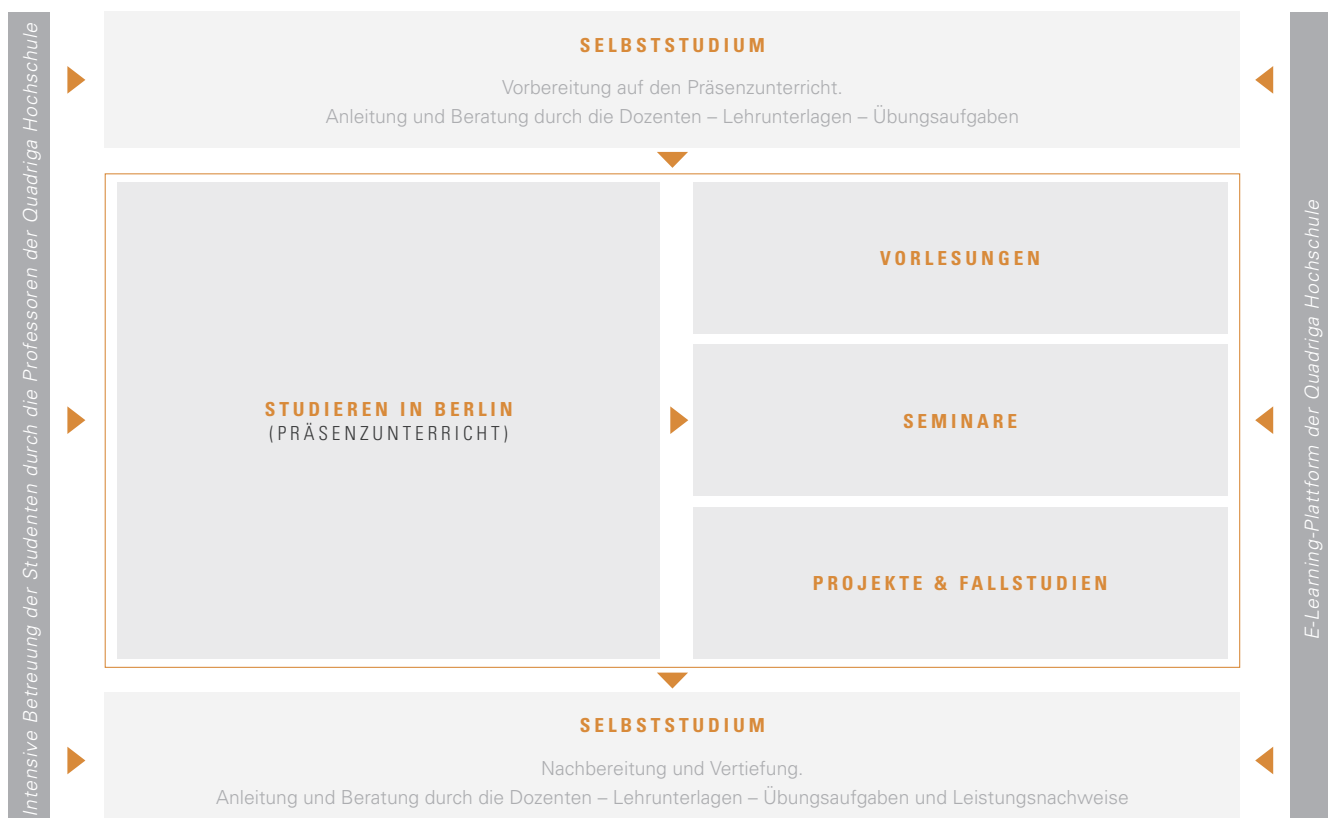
Intensive Betreuung der Studenten durch die Professoren der Quadriga Hochschule

SELBSTSTUDIUM

Vorbereitung auf den Präsenzunterricht.
Anleitung und Beratung durch die Dozenten – Lehrunterlagen – Übungsaufgaben

STUDIEREN IN BERLIN
(PRÄSENZUNTERRICHT)

VORLESUNGEN

SEMINARE

PROJEKTE & FALLSTUDIEN

SELBSTSTUDIUM

Nachbereitung und Vertiefung.
Anleitung und Beratung durch die Dozenten – Lehrunterlagen – Übungsaufgaben und Leistungsnachweise

E-Learning-Plattform der Quadriga Hochschule